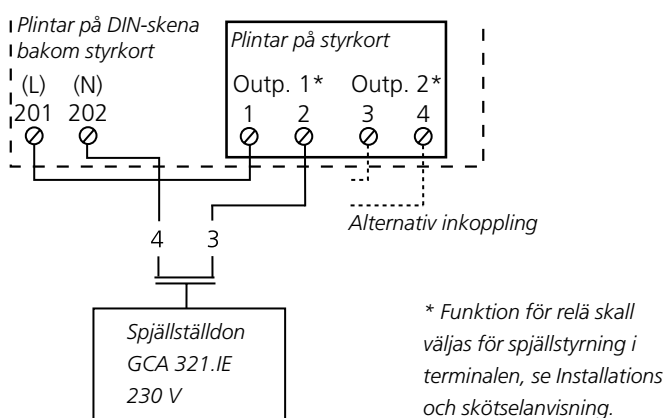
Plintar på DIN-skena bakom styrkort

Plintar på styrkort

(L) (N)
201 202

Outp. 1* Outp. 2*
1 2 3 4

Alternativ inkoppling

4 3

Spjällställdon
GCA 321.IE
230 V

* Funktion för relä skall väljas för spjällstyrning i terminalen, se Installations och skötselanvisning.